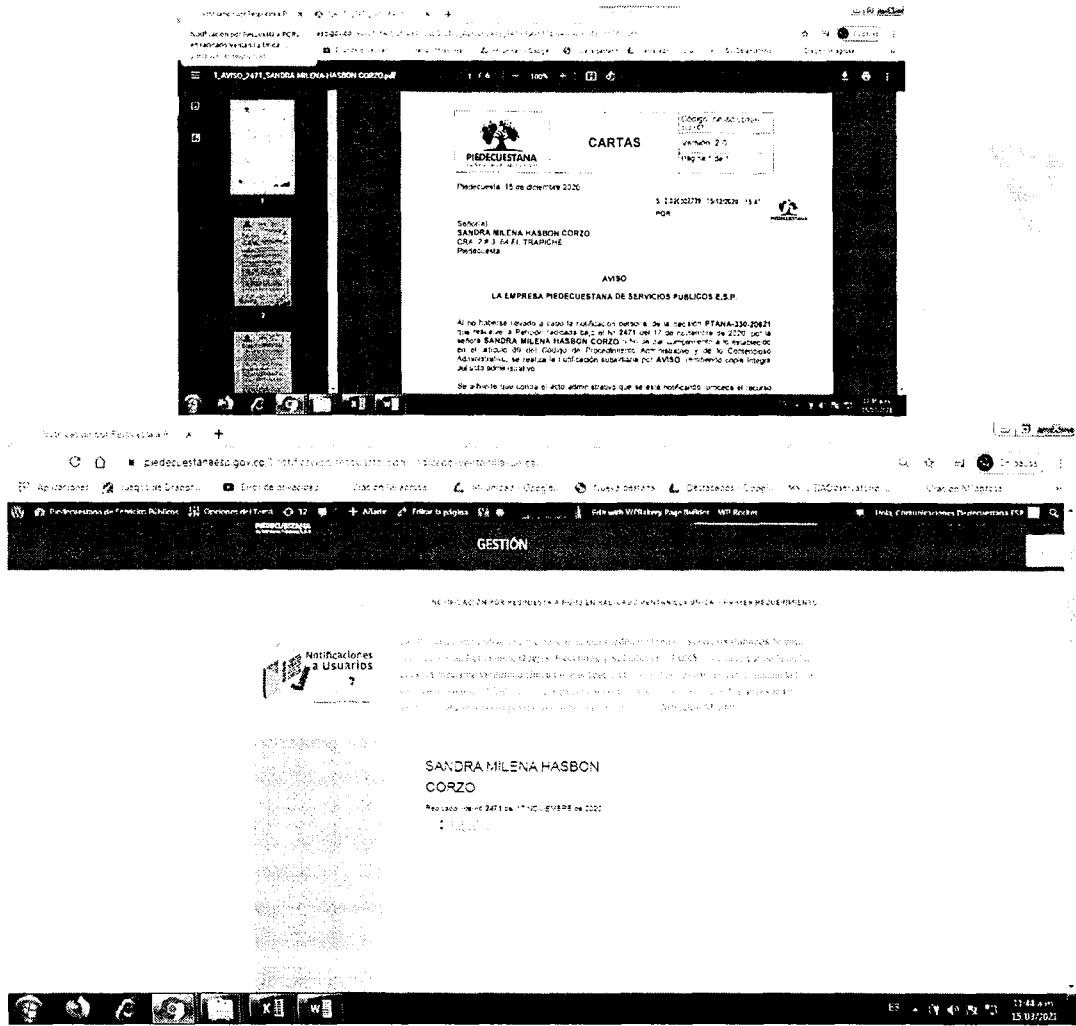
Notificación por Respuesta a PQR, en radicado Ventanilla Única
1_AVISO_2471_SANDRA MILENA HASBON CORZO.pdf
1 / 4 | — 100% + | 

PIEDECUESTANA
CARTAS
Código: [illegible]
Versión: 2.0
Página 1 de 1

Piedecuesta, 15 de diciembre 2020

S-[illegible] 15/12/2020 15:4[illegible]
POR

Señora
SANDRA MILENA HASBON CORZO
CRA. 2 # 3- 64 EL TRAPICHE
Piedecuesta

AVISO

LA EMPRESA PIEDECUESTANA DE SERVICIOS PUBLICOS E.S.P.

Al no haberse llevado a cabo la notificación personal de la decisión PTANA-330-20621 que resuelve la Petición radicada bajo el No 2471 del 17 de noviembre de 2020, por la señora SANDRA MILENA HASBON CORZO, y en cumplimiento a lo establecido en el artículo 69 del Código de Procedimiento Administrativo y de lo Contencioso Administrativo, se realiza la notificación subsidiaria por AVISO, remitiendo copia íntegra del acto administrativo.

Se advierte que contra el acto administrativo que se está notificando, procede el recurso

Notificación por Respuesta a P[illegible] ×  +
piedecuestanaesp.gov.co/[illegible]
Aplicaciones | Juegos de Grapp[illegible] | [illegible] | Gmail | Clases en Mi aprosa | Actividades Google | Nueva pestaña | Destacados Google | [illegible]
Piedecuestana de Servicios Públicos | Opciones del Tema | 12 | + Añadir | Editar la página | Edit with WPBakery Page Builder | WP Rocket | Hola, Comunicaciones Piedecuestana ESP
PIEDECUESTANA
GESTIÓN

NOTIFICACIÓN POR RESPUESTA A PQRS EN RADICADO VENTANILLA ÚNICA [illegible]

Notificaciones a Usuarios

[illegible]

SANDRA MILENA HASBON CORZO
Radicado No. 2471 del 17 NOVIEMBRE de 2020
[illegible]

ES 11:44 a.m. 15/03/2021